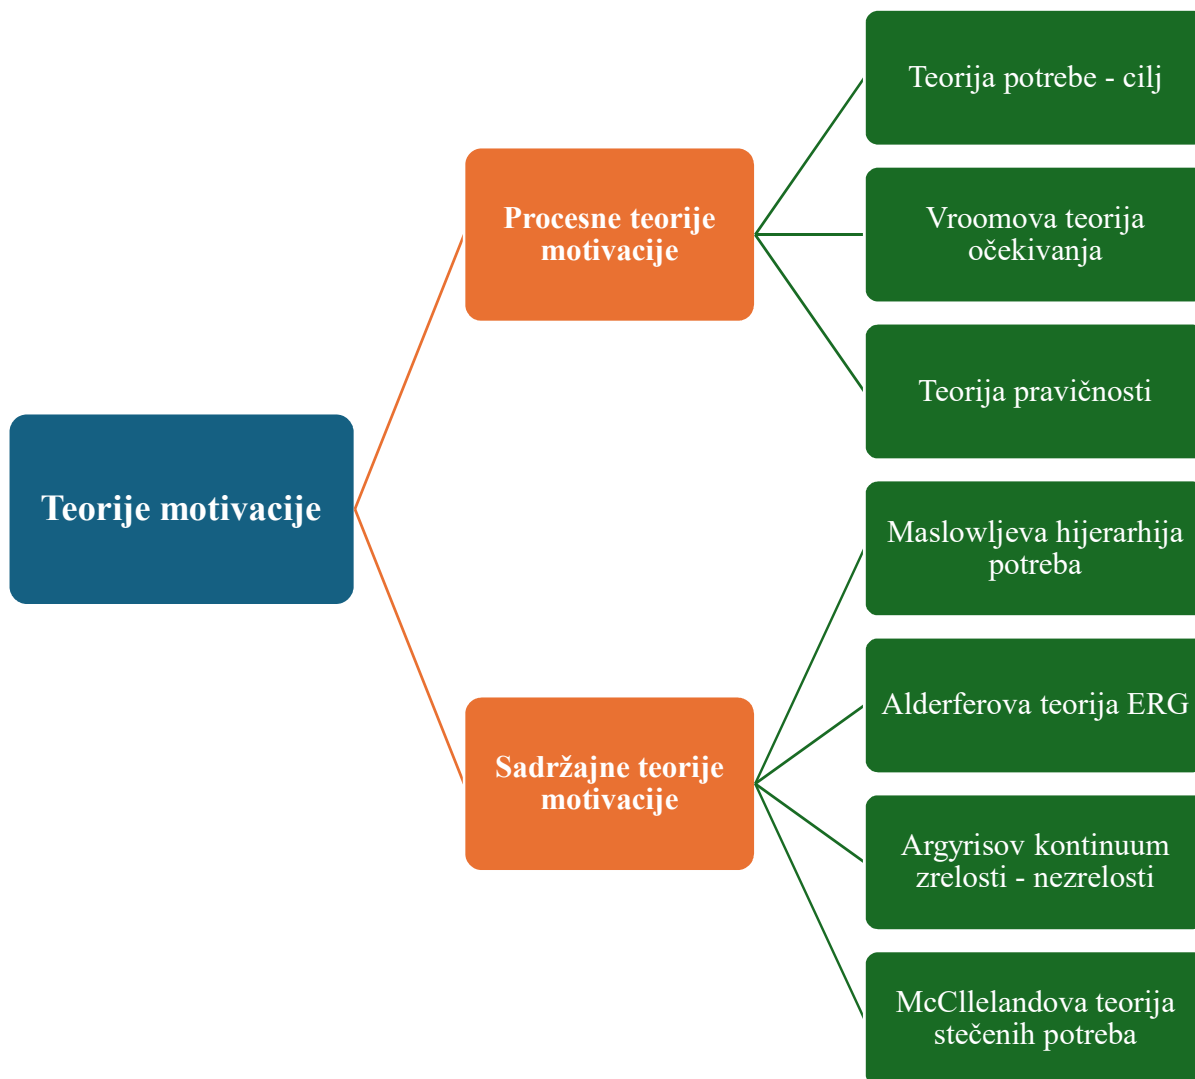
Teorije motivacije

Procesne teorije motivacije

Teorija potrebe - cilj

Vroomova teorija očekivanja

Teorija pravičnosti

Sadržajne teorije motivacije

Maslowljeva hijerarhija potreba

Alderferova teorija ERG

Argyrisov kontinuum zrelosti - nezrelosti

McCllelandova teorija stečenih potreba